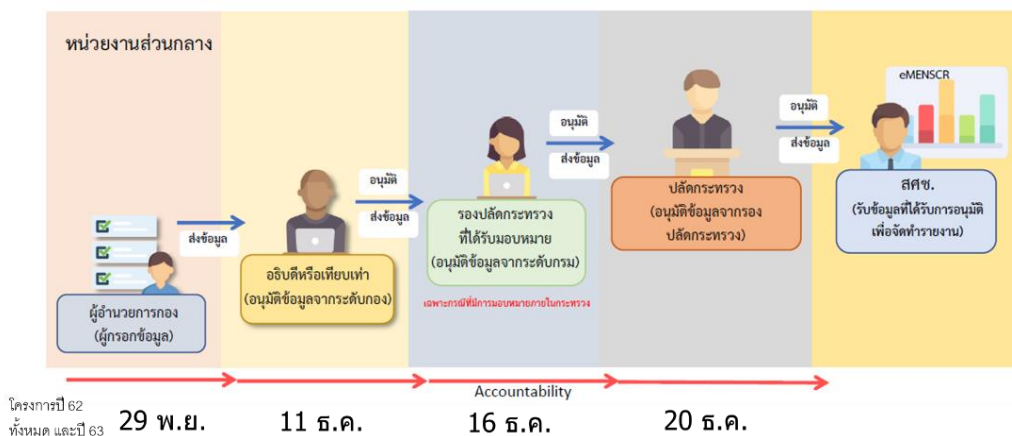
หน่วยงานส่วนกลาง

eMENSCR

อนุมัติ
ส่งข้อมูล

อนุมัติ
ส่งข้อมูล

อนุมัติ
ส่งข้อมูล

ส่งข้อมูล

ผู้อำนวยการกอง
(ผู้กรอกข้อมูล)

อธิบดีหรือเทียบเท่า
(อนุมัติข้อมูลจากระดับกอง)

รองปลัดกระทรวง
ที่ได้รับมอบหมาย
(อนุมัติข้อมูลจากระดับกรม)

เฉพาะกรณีที่มีการมอบหมายภายในกระทรวง

ปลัดกระทรวง
(อนุมัติข้อมูลจากรอง
ปลัดกระทรวง)

สศช.
(รับข้อมูลที่ได้รับการอนุมัติ
เพื่อจัดทำรายงาน)

Accountability

โครงการปี 62
ทั้งหมด และปี 63

29 พ.ย.

11 ธ.ค.

16 ธ.ค.

20 ธ.ค.